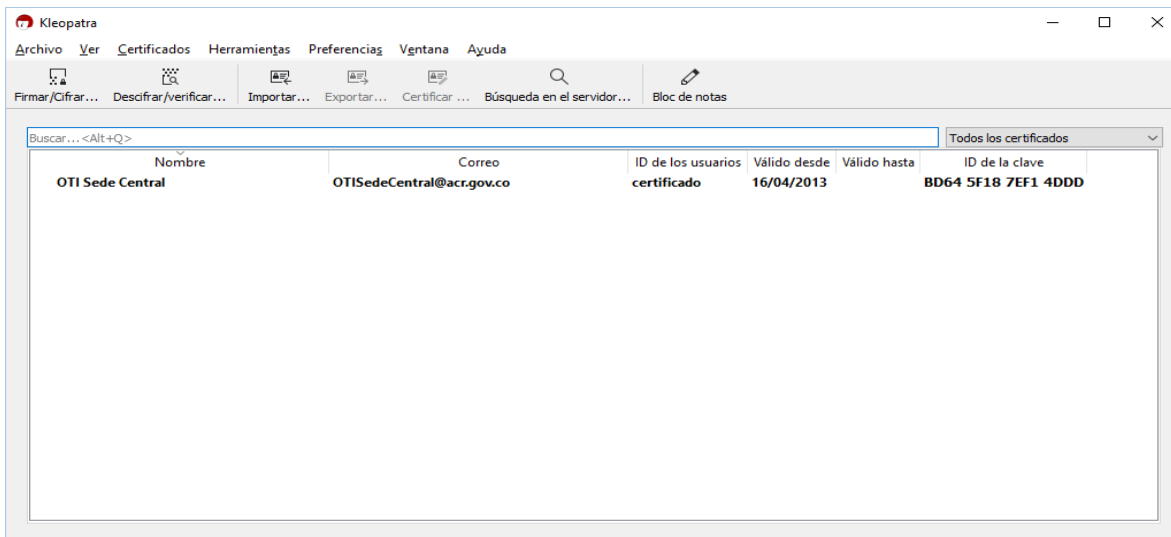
Kleopatra

Archivo Ver Certificados Herramientas Preferencias Ventana Ayuda

Firmar/Cifrar... Descifrar/verificar... Importar... Exportar... Certificar ... Búsqueda en el servidor... Bloc de notas

Buscar...<Alt+Q>

Todos los certificados

| Nombre | Correo | ID de los usuarios | Válido desde | Válido hasta | ID de la clave |
|---|---|---|---|---|---|
| OTI Sede Central | OTISedeCentral@acr.gov.co | certificado | 16/04/2013 | | BD64 5F18 7EF1 4DDD |